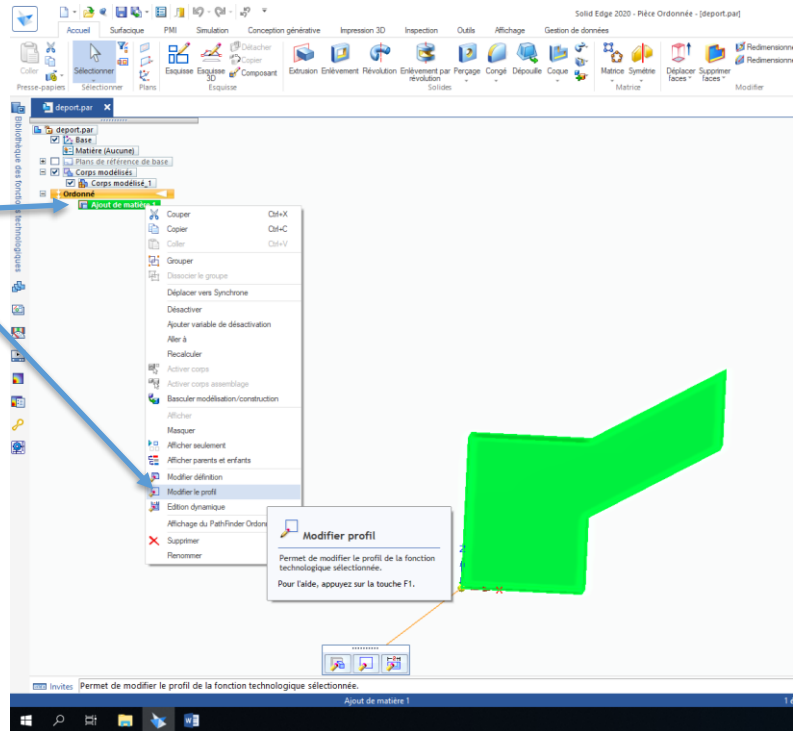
Solid Edge 2020 - Pièce Ordonnée - [deport.par]

Accueil Surfacique PMI Simulation Conception générative Impression 3D Inspection Outils Affichage Gestion de données

Coller Presse-papiers
Sélectionner Sélectionner
Plans
Esquisse Esquisse 3D Détacher Copier Composant Esquisse
Extrusion Enlèvement Révolution Enlèvement par révolution Perçage Congé Dépouille Coque Solides
Matrice Symétrie Matrice
Déplacer faces Supprimer faces Redimensionner Redimensionner Modifier

deport.par

Bibliothèque des fonctions technologiques

deport.par
Base
Matière (Aucune)
Plans de référence de base
Corps modélisés
Corps modélisé_1
Ordonné
Ajout de matière 1

Couper Ctrl+X
Copier Ctrl+C
Coller Ctrl+V
Grouper
Dissocier le groupe
Déplacer vers Synchrone
Désactiver
Ajouter variable de désactivation
Aller à
Recalculer
Activer corps
Activer corps assemblage
Basculer modélisation/construction
Afficher
Masquer
Afficher seulement
Afficher parents et enfants
Modifier définition
Modifier le profil
Édition dynamique
Affichage du PathFinder Ordonné
Supprimer
Renommer

Modifier profil
Permet de modifier le profil de la fonction technologique sélectionnée.
Pour l'aide, appuyez sur la touche F1.

Invites Permet de modifier le profil de la fonction technologique sélectionnée.
Ajout de matière 1